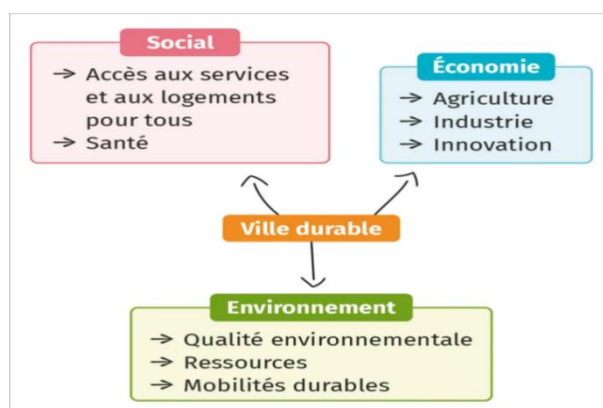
Social
→ Accès aux services et aux logements pour tous
→ Santé

Économie
→ Agriculture
→ Industrie
→ Innovation

Ville durable

Environnement
→ Qualité environnementale
→ Ressources
→ Mobilités durables